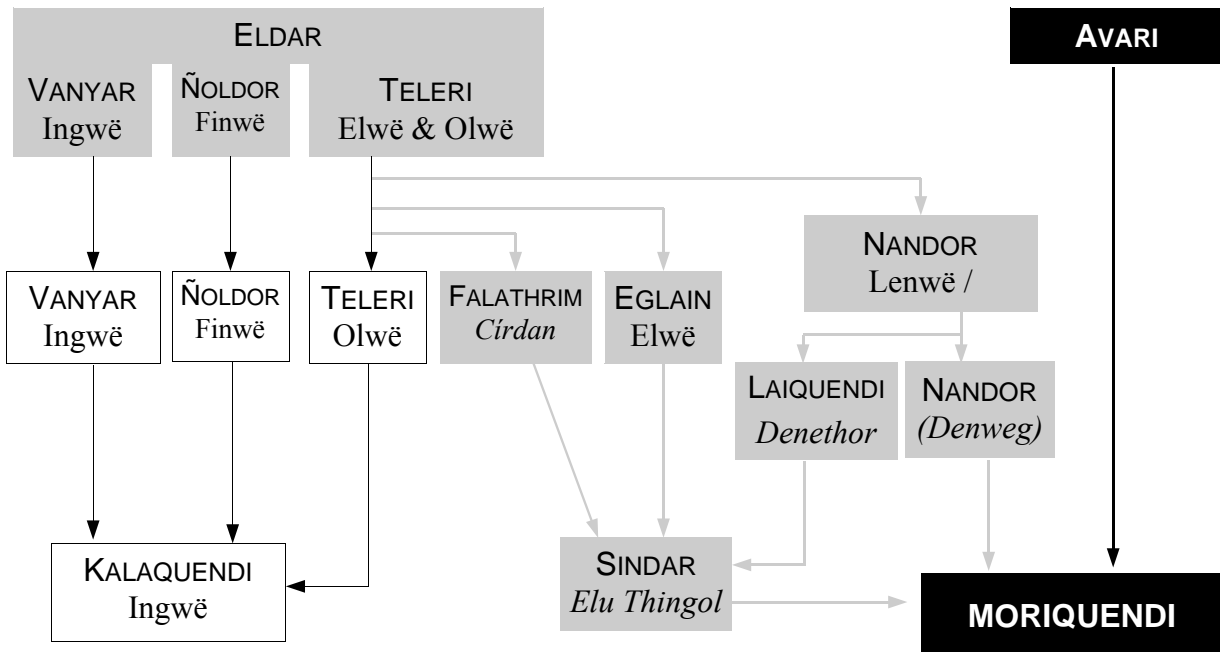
ELDAR

AVARI

VANYAR
Ingwë

ÑOLDOR
Finwë

TELERI
Elwë & Olwë

NANDOR
Lenwë /

VANYAR
Ingwë

ÑOLDOR
Finwë

TELERI
Olwë

FALATHRIM
*Círdan*

EGLAIN
Elwë

LAIQUENDI
*Denethor*

NANDOR
*(Denweg)*

KALAQUENDI
Ingwë

SINDAR
*Elu Thingol*

MORIQUENDI